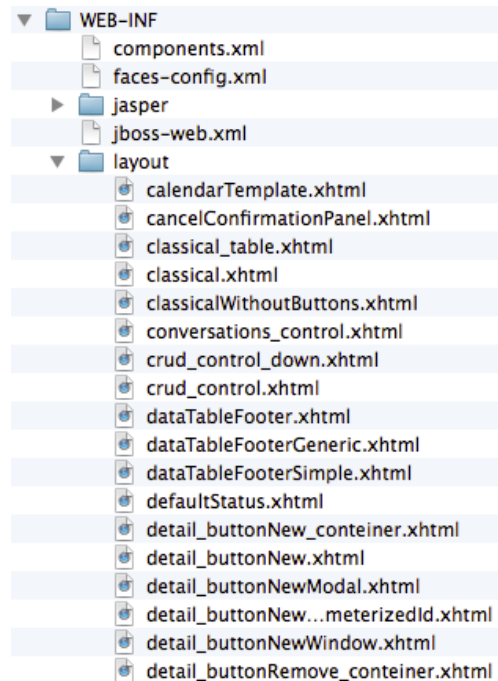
WEB-INF
components.xml
faces-config.xml
jasper
jboss-web.xml
layout
calendarTemplate.xhtml
cancelConfirmationPanel.xhtml
classical_table.xhtml
classical.xhtml
classicalWithoutButtons.xhtml
conversations_control.xhtml
crud_control_down.xhtml
crud_control.xhtml
dataTableFooter.xhtml
dataTableFooterGeneric.xhtml
dataTableFooterSimple.xhtml
defaultStatus.xhtml
detail_buttonNew_conteiner.xhtml
detail_buttonNew.xhtml
detail_buttonNewModal.xhtml
detail_buttonNew…meterizedId.xhtml
detail_buttonNewWindow.xhtml
detail_buttonRemove_conteiner.xhtml